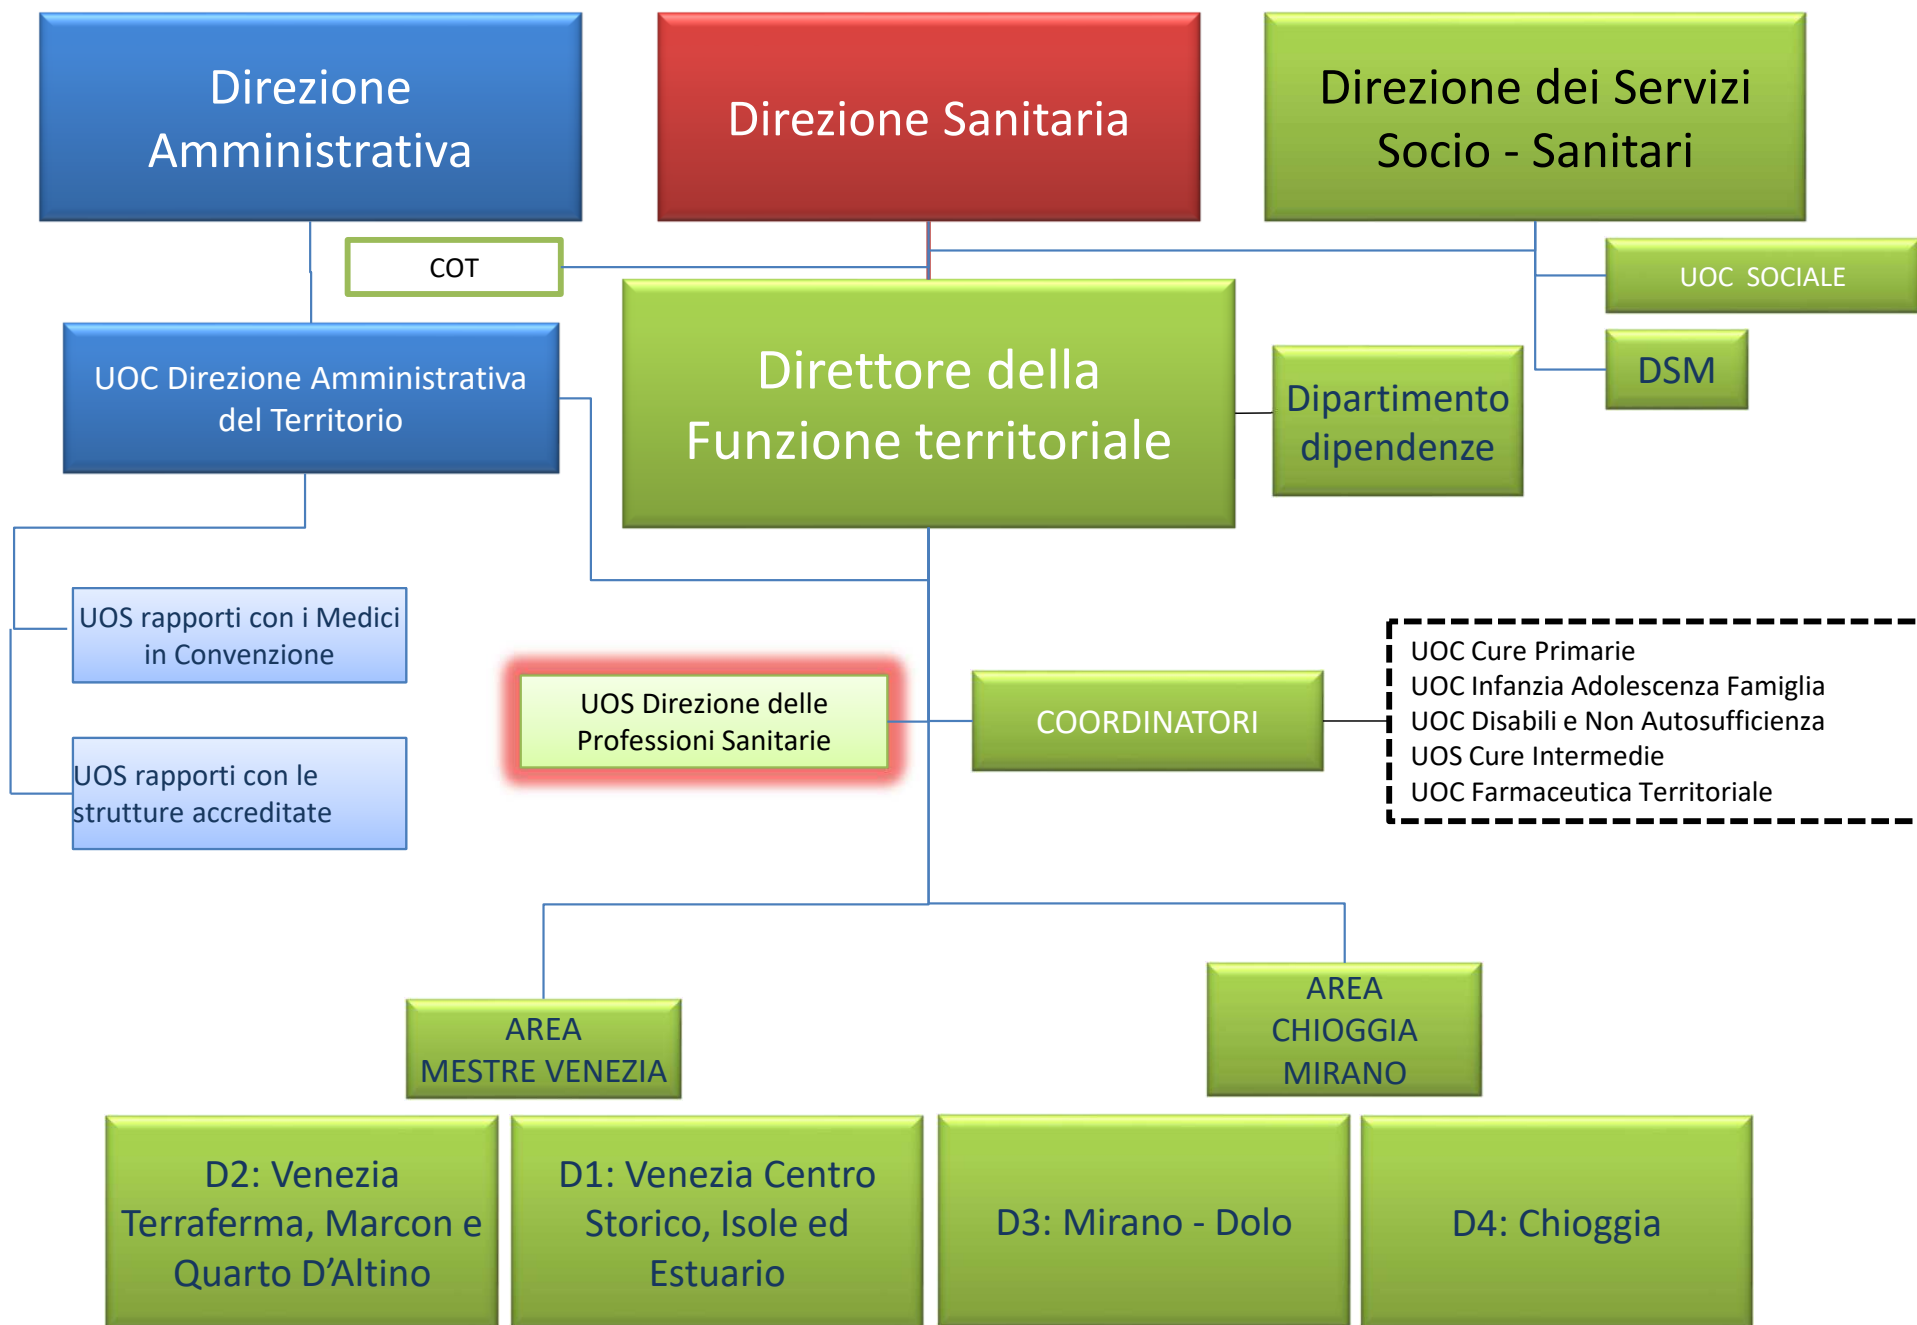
Direzione Amministrativa

Direzione Sanitaria

Direzione dei Servizi Socio - Sanitari

COT

UOC SOCIALE

DSM

UOC Direzione Amministrativa del Territorio

Direttore della Funzione territoriale

Dipartimento dipendenze

UOS rapporti con i Medici in Convenzione

UOS rapporti con le strutture accreditate

UOS Direzione delle Professioni Sanitarie

COORDINATORI

UOC Cure Primarie
UOC Infanzia Adolescenza Famiglia
UOC Disabili e Non Autosufficienza
UOS Cure Intermedie
UOC Farmaceutica Territoriale

AREA MESTRE VENEZIA

AREA CHIOGGIA MIRANO

D2: Venezia Terraferma, Marcon e Quarto D'Altino

D1: Venezia Centro Storico, Isole ed Estuario

D3: Mirano - Dolo

D4: Chioggia